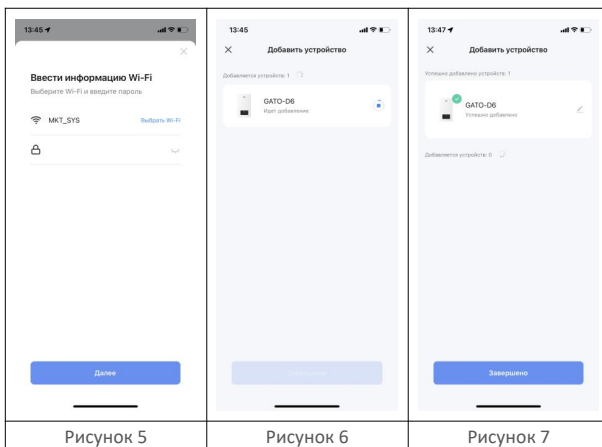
13:45

Ввести информацию Wi-Fi

Выберите Wi-Fi и введите пароль

MKT_SYS

Выбрать Wi-Fi

Далее

13:45

Добавить устройство

Добавляется устройств: 1

GATO-D6

Идет добавление

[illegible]

13:47

Добавить устройство

Успешно добавлено устройств: 1

GATO-D6

Успешно добавлено

Добавляется устройств: 0

Завершено

| Рисунок 5 | Рисунок 6 | Рисунок 7 |
|---|---|---|